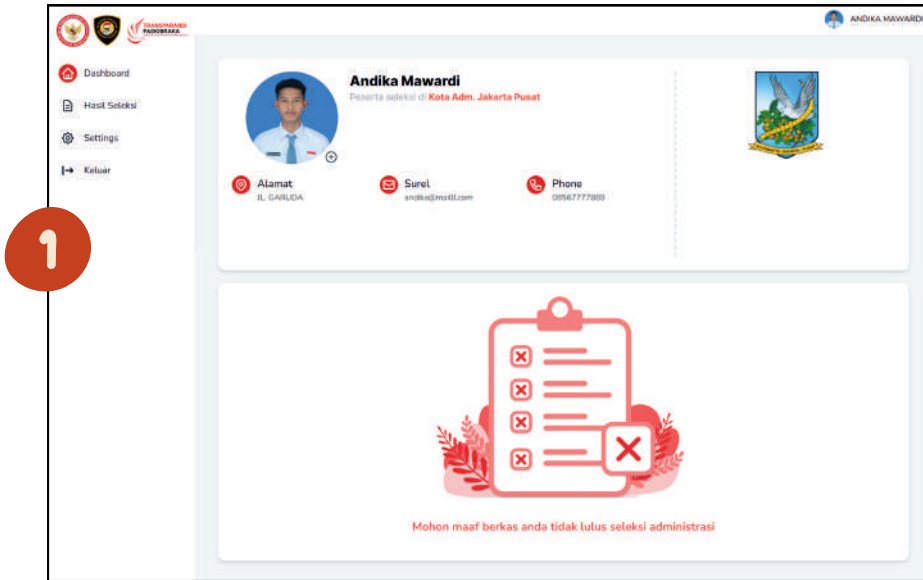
TRANSPARANSI PASKIBRAKA

ANDIKA MAWARDI

Dashboard

Hasil Seleksi

Settings

Keluar

1

Andika Mawardi

Peserta seleksi di Kota Adm. Jakarta Pusat

Alamat
JL. GARUDA

Surel
andika@mail.com

Phone
085677777889

Mohon maaf berkas anda tidak lulus seleksi administrasi